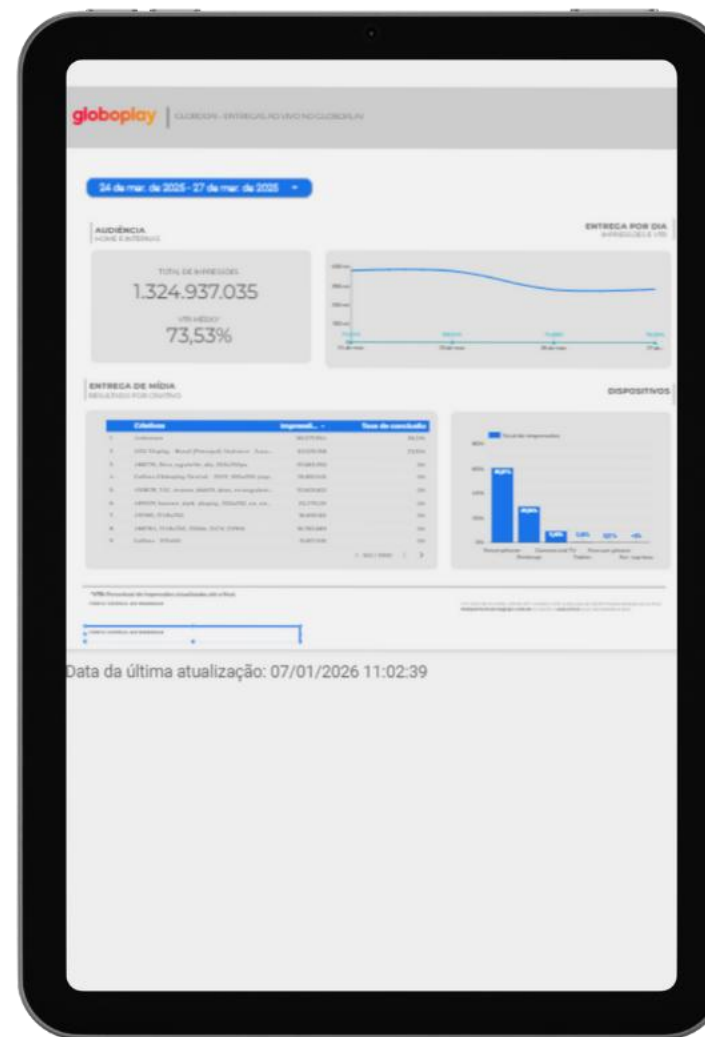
globoplay | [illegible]

24 de mar. de 2025 - 27 de mar. de 2025

AUDIÊNCIA
HOME E INTERNAS

ENTREGA POR DIA
IMPRESSÕES E VTR

TOTAL DE IMPRESSÕES
1.324.937.035

VTR MÉDIO
73,53%

ENTREGA DE MÍDIA
RESULTADO POR CRIATIVO

DISPOSITIVOS

| Criativo | Impressõ... | Taxa de conclusão |
|---|---|---|
| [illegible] | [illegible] | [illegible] |

Total de impressões

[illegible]

Data da última atualização: 07/01/2026 11:02:39